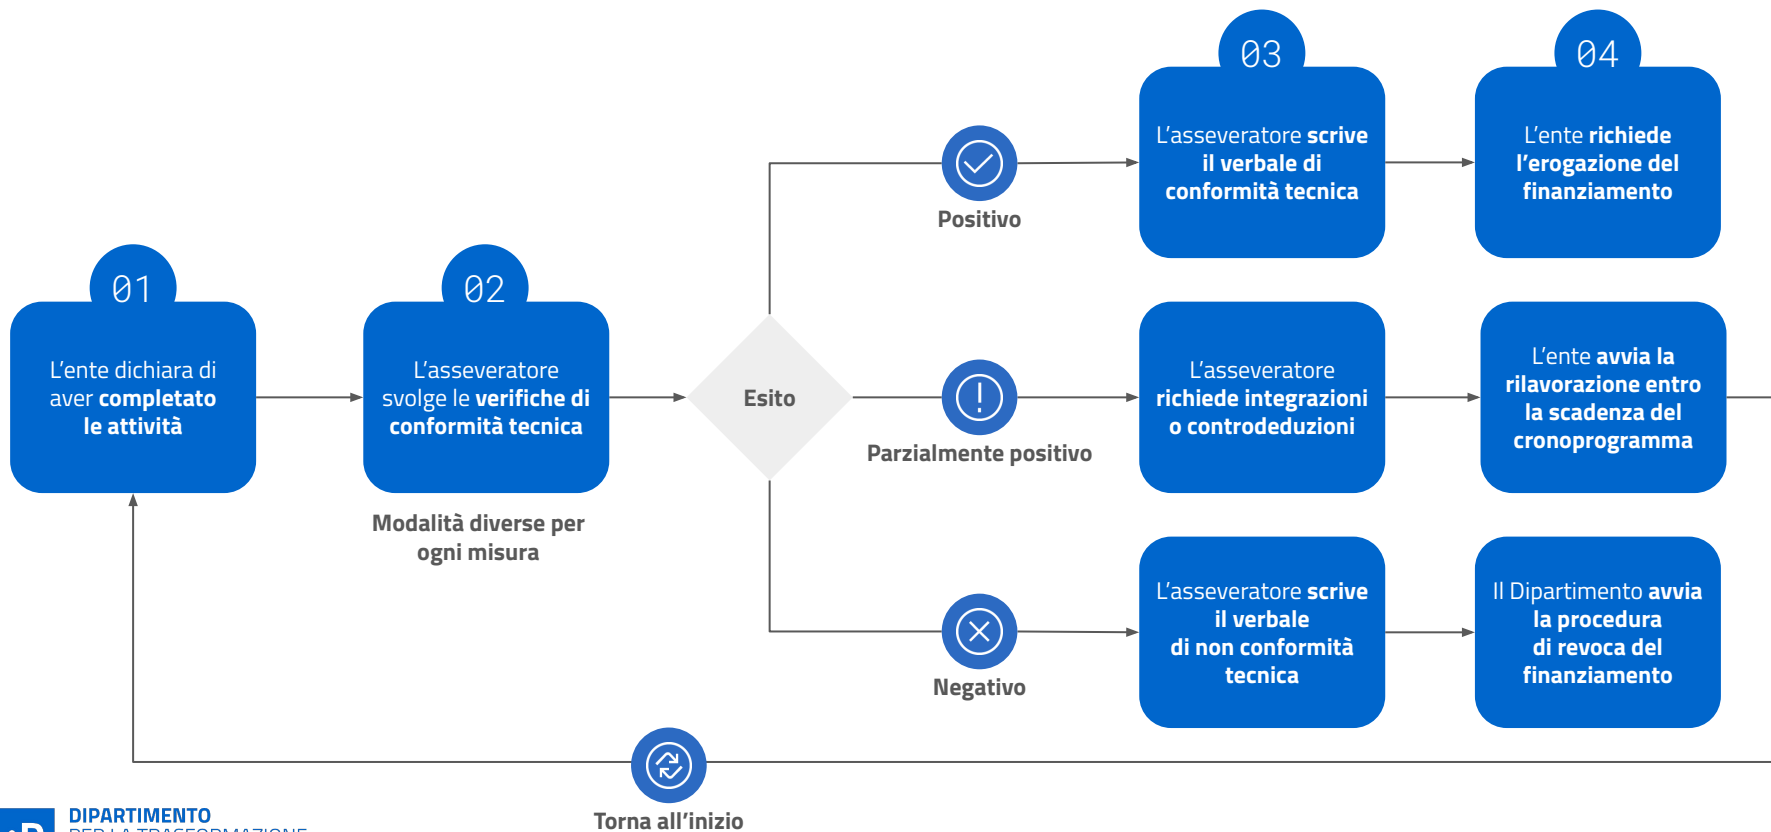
01
L’ente dichiara di aver completato le attività

02
L’asseveratore svolge le verifiche di conformità tecnica

Modalità diverse per ogni misura

Esito

Positivo

03
L’asseveratore scrive il verbale di conformità tecnica

04
L’ente richiede l’erogazione del finanziamento

Parzialmente positivo

L’asseveratore richiede integrazioni o controdeduzioni

L’ente avvia la rilavorazione entro la scadenza del cronoprogramma

Negativo

L’asseveratore scrive il verbale di non conformità tecnica

Il Dipartimento avvia la procedura di revoca del finanziamento

Torna all’inizio

DIPARTIMENTO
PER LA TRASFORMAZIONE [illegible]